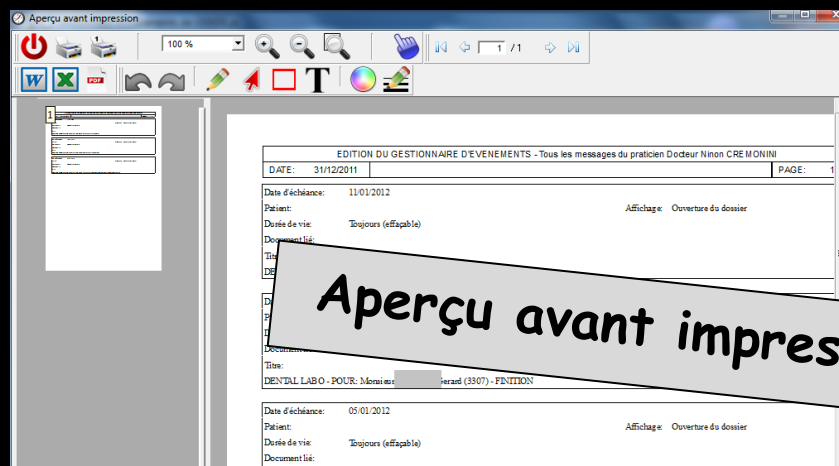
Aperçu avant impression

100 %

1 /1

1

EDITION DU GESTIONNAIRE D'EVENEMENTS - Tous les messages du praticien Docteur Ninon CREMONINI

DATE: 31/12/2011 PAGE: 1

Date d'échéance: 11/01/2012

Patient: Affichage: Ouverture du dossier

Durée de vie: Toujours (effaçable)

Document lié:

Titre:

DE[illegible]

D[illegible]

P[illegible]

D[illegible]

Document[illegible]

Titre:

DENTAL LABO - POUR: Monsieur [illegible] Gerard (3307) - FINITION

Date d'échéance: 05/01/2012

Patient: Affichage: Ouverture du dossier

Durée de vie: Toujours (effaçable)

Document lié:

Aperçu avant impres